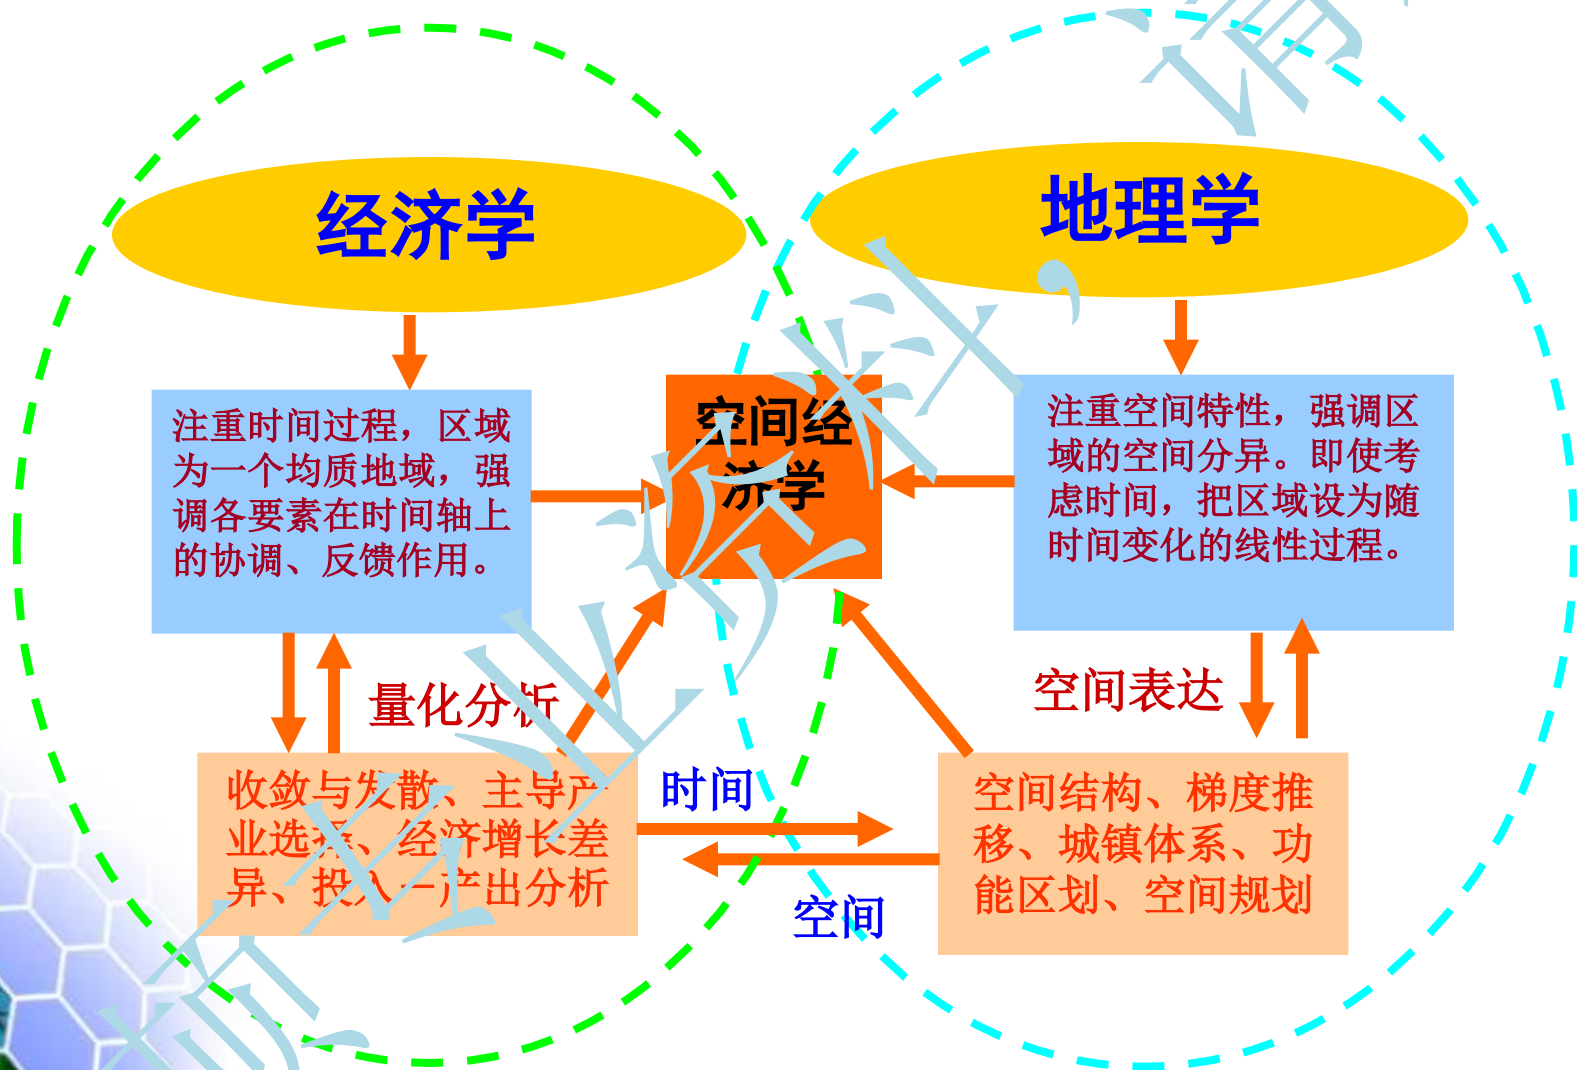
经济学

地理学

注重时间过程，区域为一个均质地域，强调各要素在时间轴上的协调、反馈作用。

空间经济学

注重空间特性，强调区域的空间分异。即使考虑时间，把区域设为随时间变化的线性过程。

量化分析

空间表达

收敛与发散、主导产业选择、经济增长差异、投入—产出分析

时间

空间

空间结构、梯度推移、城镇体系、功能区划、空间规划